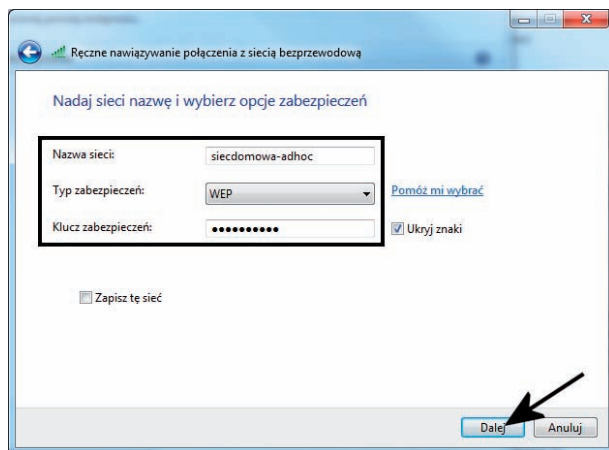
Ręczne nawiązywanie połączenia z siecią bezprzewodową

Nadaj sieci nazwę i wybierz opcje zabezpieczeń

Nazwa sieci: siecdomowa-adhoc

Typ zabezpieczeń: WEP

Pomóż mi wybrać

Klucz zabezpieczeń: ••••••••••

Ukryj znaki

Zapisz tę sieć

Dalej

Anuluj